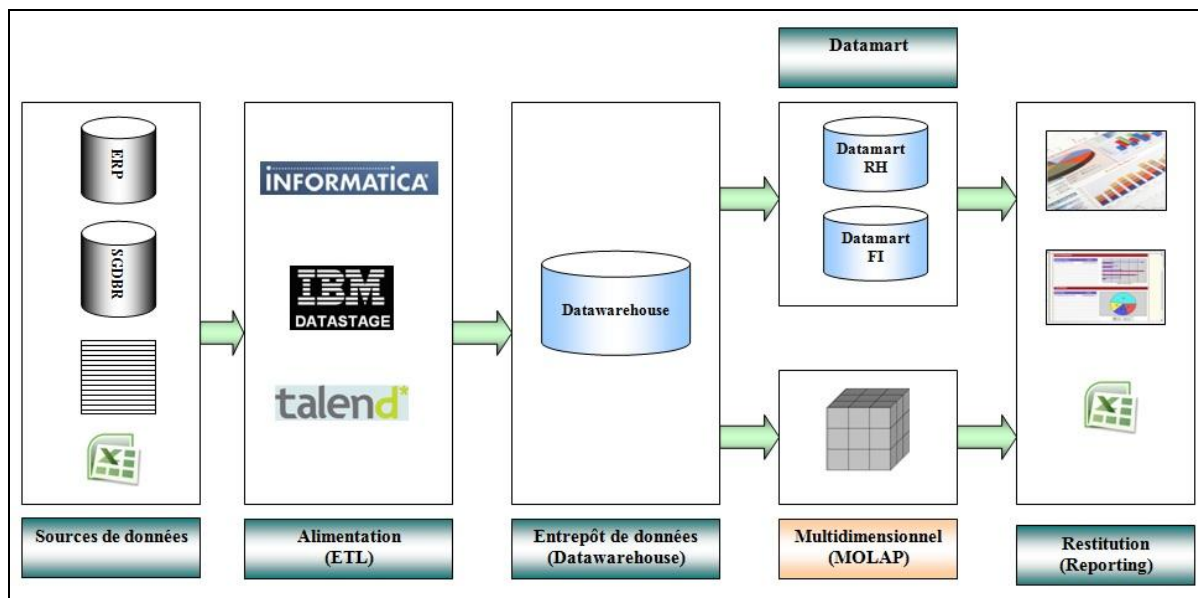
Datamart

ERP

SGDBR

INFORMATICA

IBM
DATASTAGE

talend

Datawarehouse

Datamart
RH

Datamart
FI

Sources de données

Alimentation
(ETL)

Entrepôt de données
(Datawarehouse)

Multidimensionnel
(MOLAP)

Restitution
(Reporting)